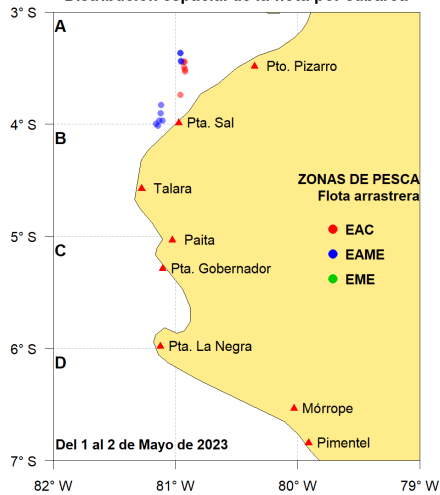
Distribución espacial de la flota por subárea

3° S
4° S
5° S
6° S
7° S

A
B
C
D

Pto. Pizarro
Pta. Sal
Talara
Paita
Pta. Gobernador
Pta. La Negra
Mórrope
Pimentel

ZONAS DE PESCA
Flota arrastrera
EAC
EAME
EME

Del 1 al 2 de Mayo de 2023

82° W
81° W
80° W
79° W